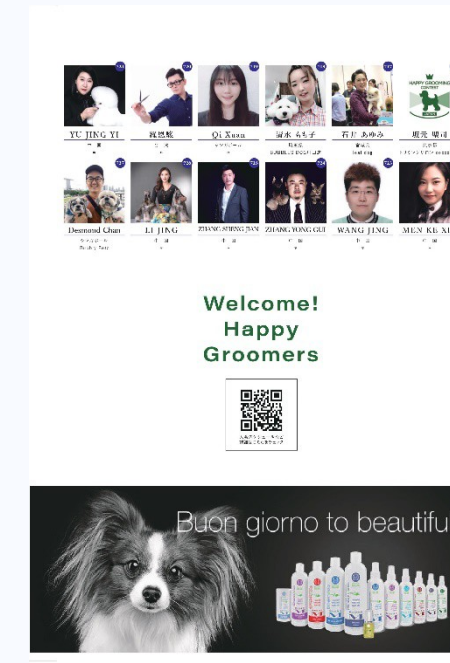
YU JING YI
祝恩挺
Qi Xuan
清水 あちこ
石井 あゆみ
堀見 堀司
HAPPY GROOMING CONTEST

Desmond Chan
LI JING
ZHANG SHENG JIAN
ZHANG YONG GUI
WANG JING
MEN KE XI

Welcome!
Happy
Groomers

Buon giorno to beautifu